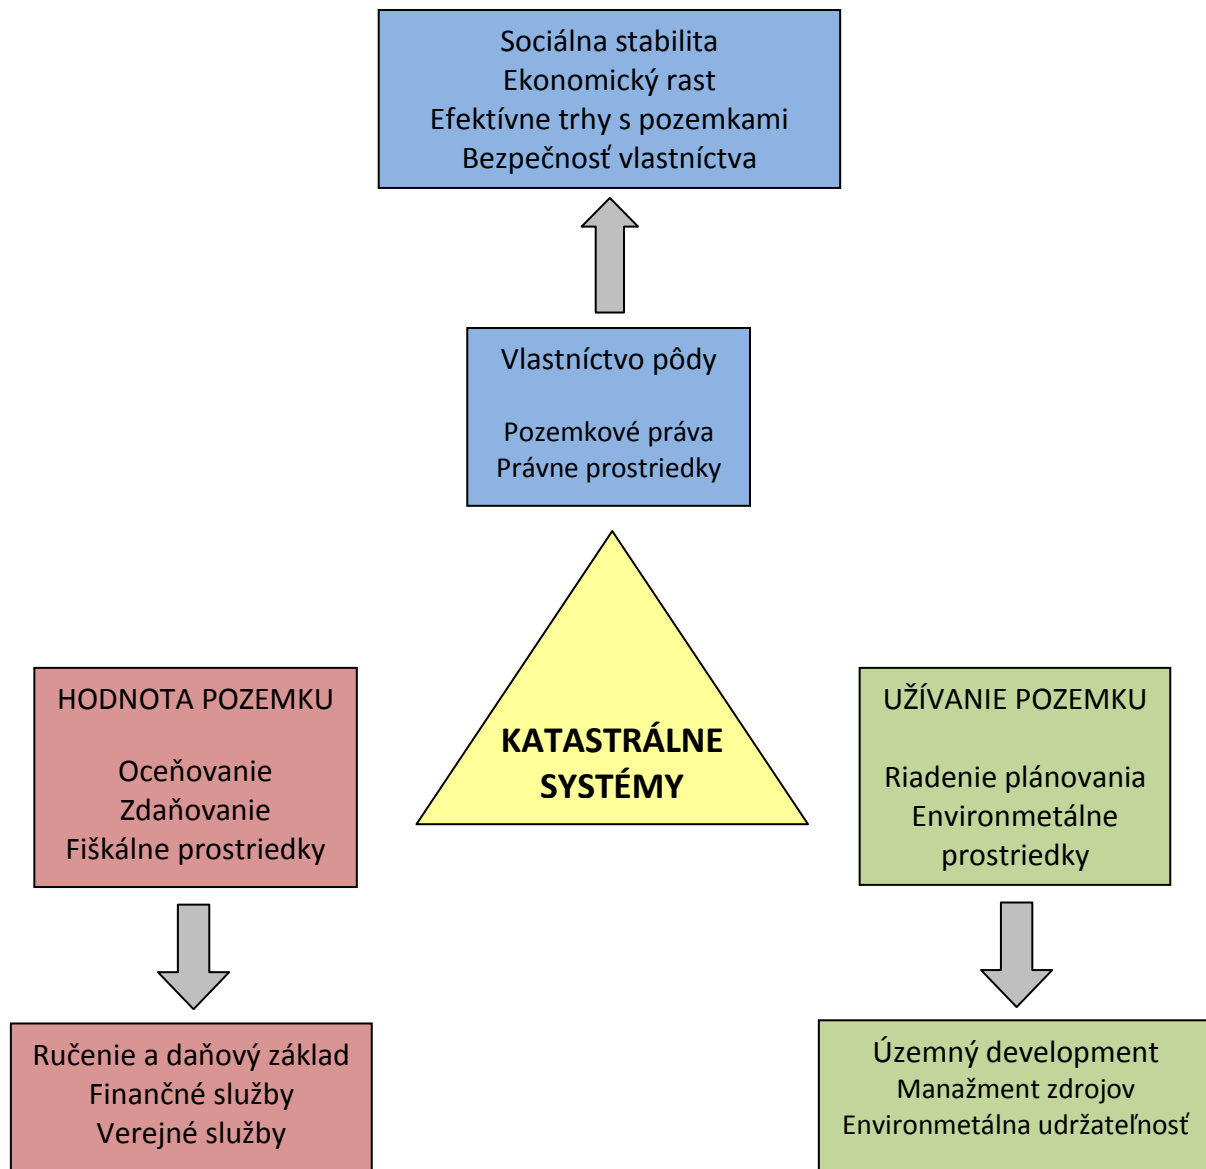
Sociálna stabilita
Ekonomický rast
Efektívne trhy s pozemkami
Bezpečnosť vlastníctva

Vlastníctvo pôdy

Pozemkové práva
Právne prostriedky

KATASTRÁLNE SYSTÉMY

HODNOTA POZEMKU

Oceňovanie
Zdaňovanie
Fiškálne prostriedky

UŽÍVANIE POZEMKU

Riadenie plánovania
Environmetálne prostriedky

Ručenie a daňový základ
Finančné služby
Verejné služby

Územný development
Manažment zdrojov
Environmetálna udržateľnosť